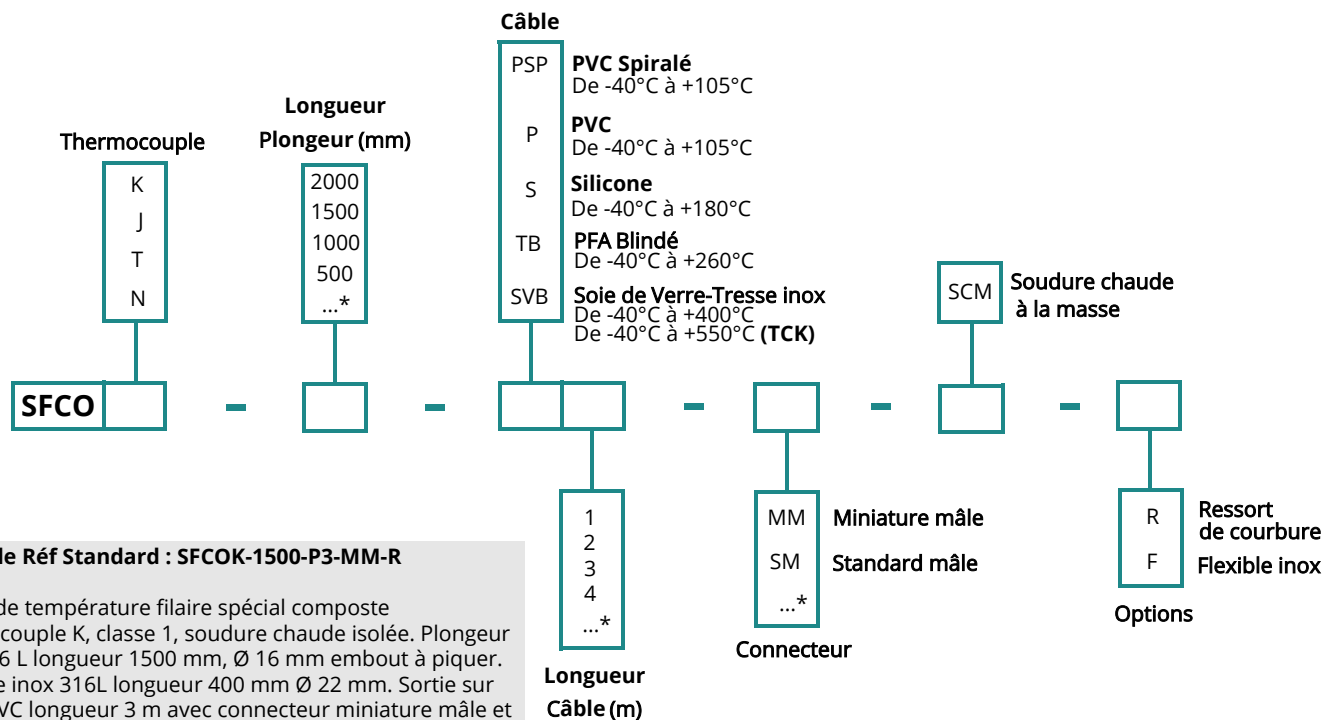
Câble

PSP
P
S
TB
SVB

PVC Spiralé
De -40°C à +105°C

PVC
De -40°C à +105°C

Silicone
De -40°C à +180°C

PFA Blindé
De -40°C à +260°C

Soie de Verre-Tresse inox
De -40°C à +400°C
De -40°C à +550°C **(TCK)**

Longueur Plongeur (mm)
2000
1500
1000
500
...*

Thermocouple
K
J
T
N

SCM
Soudure chaude à la masse

SFCO - - - - -

1
2
3
4
...*

Longueur Câble (m)

MM Miniature mâle
SM Standard mâle
...*

Connecteur

R Ressort de courbure
F Flexible inox

Options

le Réf Standard : SFCOK-1500-P3-MM-R

de température filaire spécial composte
couple K, classe 1, soudure chaude isolée. Plongeur
6 L longueur 1500 mm, Ø 16 mm embout à piquer.
e inox 316L longueur 400 mm Ø 22 mm. Sortie sur
VC longueur 3 m avec connecteur miniature mâle et